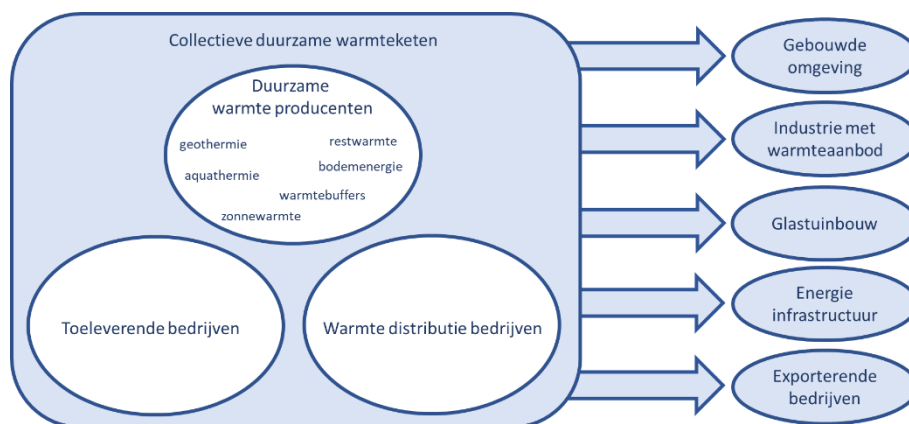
Collectieve duurzame warmteketen

Duurzame warmte producenten

geothermie

restwarmte

bodemenergie

aquathermie

warmtebuffers

zonnewarmte

Toeleverende bedrijven

Warmte distributie bedrijven

Gebouwde omgeving

Industrie met warmteaanbod

Glastuinbouw

Energie infrastructuur

Exporterende bedrijven